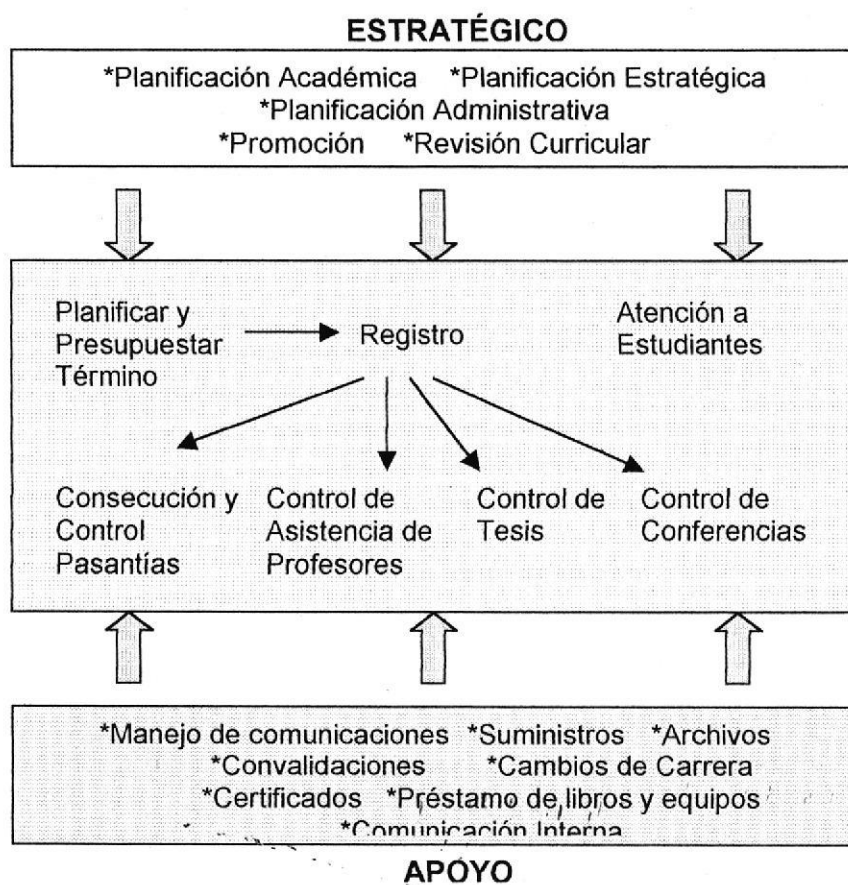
ESTRATÉGICO

*Planificación Académica *Planificación Estratégica
*Planificación Administrativa
*Promoción *Revisión Curricular

Planificar y Presupuestar Término

Registro

Atención a Estudiantes

Consecución y Control Pasantías

Control de Asistencia de Profesores

Control de Tesis

Control de Conferencias

*Manejo de comunicaciones *Suministros *Archivos
*Convalidaciones *Cambios de Carrera
*Certificados *Préstamo de libros y equipos
*Comunicación Interna

APOYO